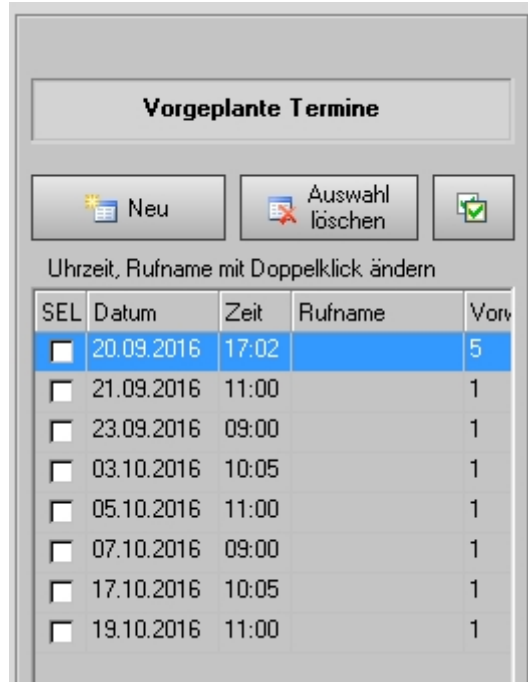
Vorgeplante Termine

Neu

Auswahl löschen

Uhrzeit, Rufname mit Doppelklick ändern

| SEL | Datum | Zeit | Rufname | Vorv |
|---|---|---|---|---|
| | 20.09.2016 | 17:02 | | 5 |
| | 21.09.2016 | 11:00 | | 1 |
| | 23.09.2016 | 09:00 | | 1 |
| | 03.10.2016 | 10:05 | | 1 |
| | 05.10.2016 | 11:00 | | 1 |
| | 07.10.2016 | 09:00 | | 1 |
| | 17.10.2016 | 10:05 | | 1 |
| | 19.10.2016 | 11:00 | | 1 |